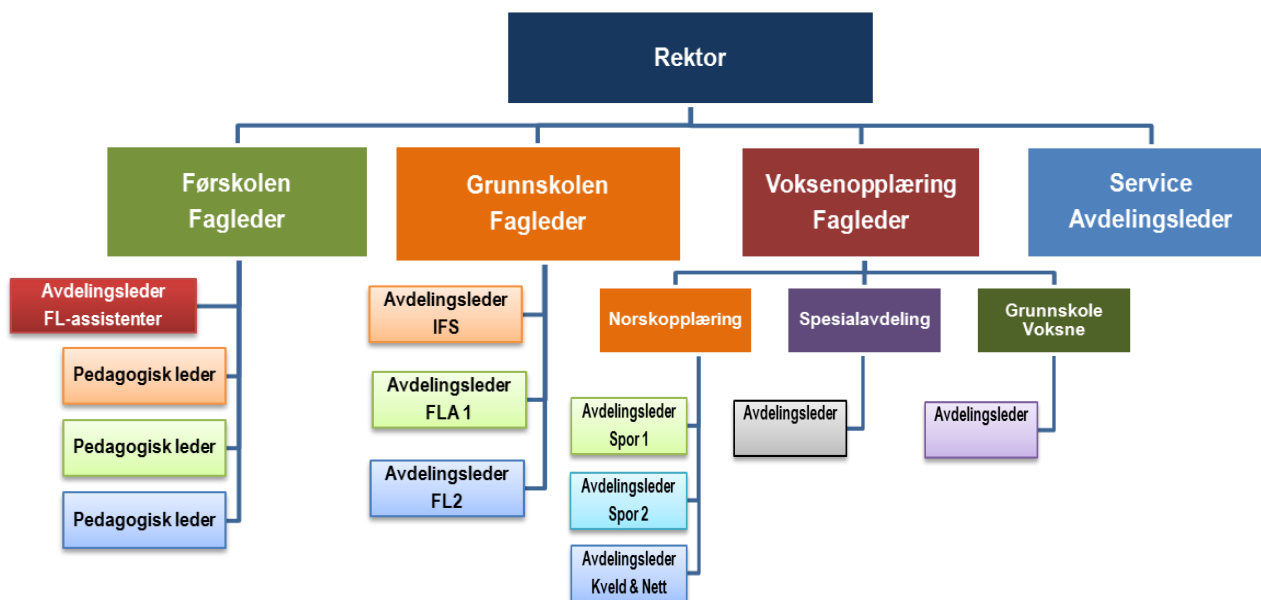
Rektor

Førskolen Fagleder

Grunnskolen Fagleder

Voksenopplæring Fagleder

Service Avdelingsleder

Avdelingsleder FL-assistenter

Pedagogisk leder

Pedagogisk leder

Pedagogisk leder

Avdelingsleder IFS

Avdelingsleder FLA 1

Avdelingsleder FL2

Norskopplæring

Spesialavdeling

Grunnskole Voksne

Avdelingsleder Spor 1

Avdelingsleder Spor 2

Avdelingsleder Kveld & Nett

Avdelingsleder

Avdelingsleder